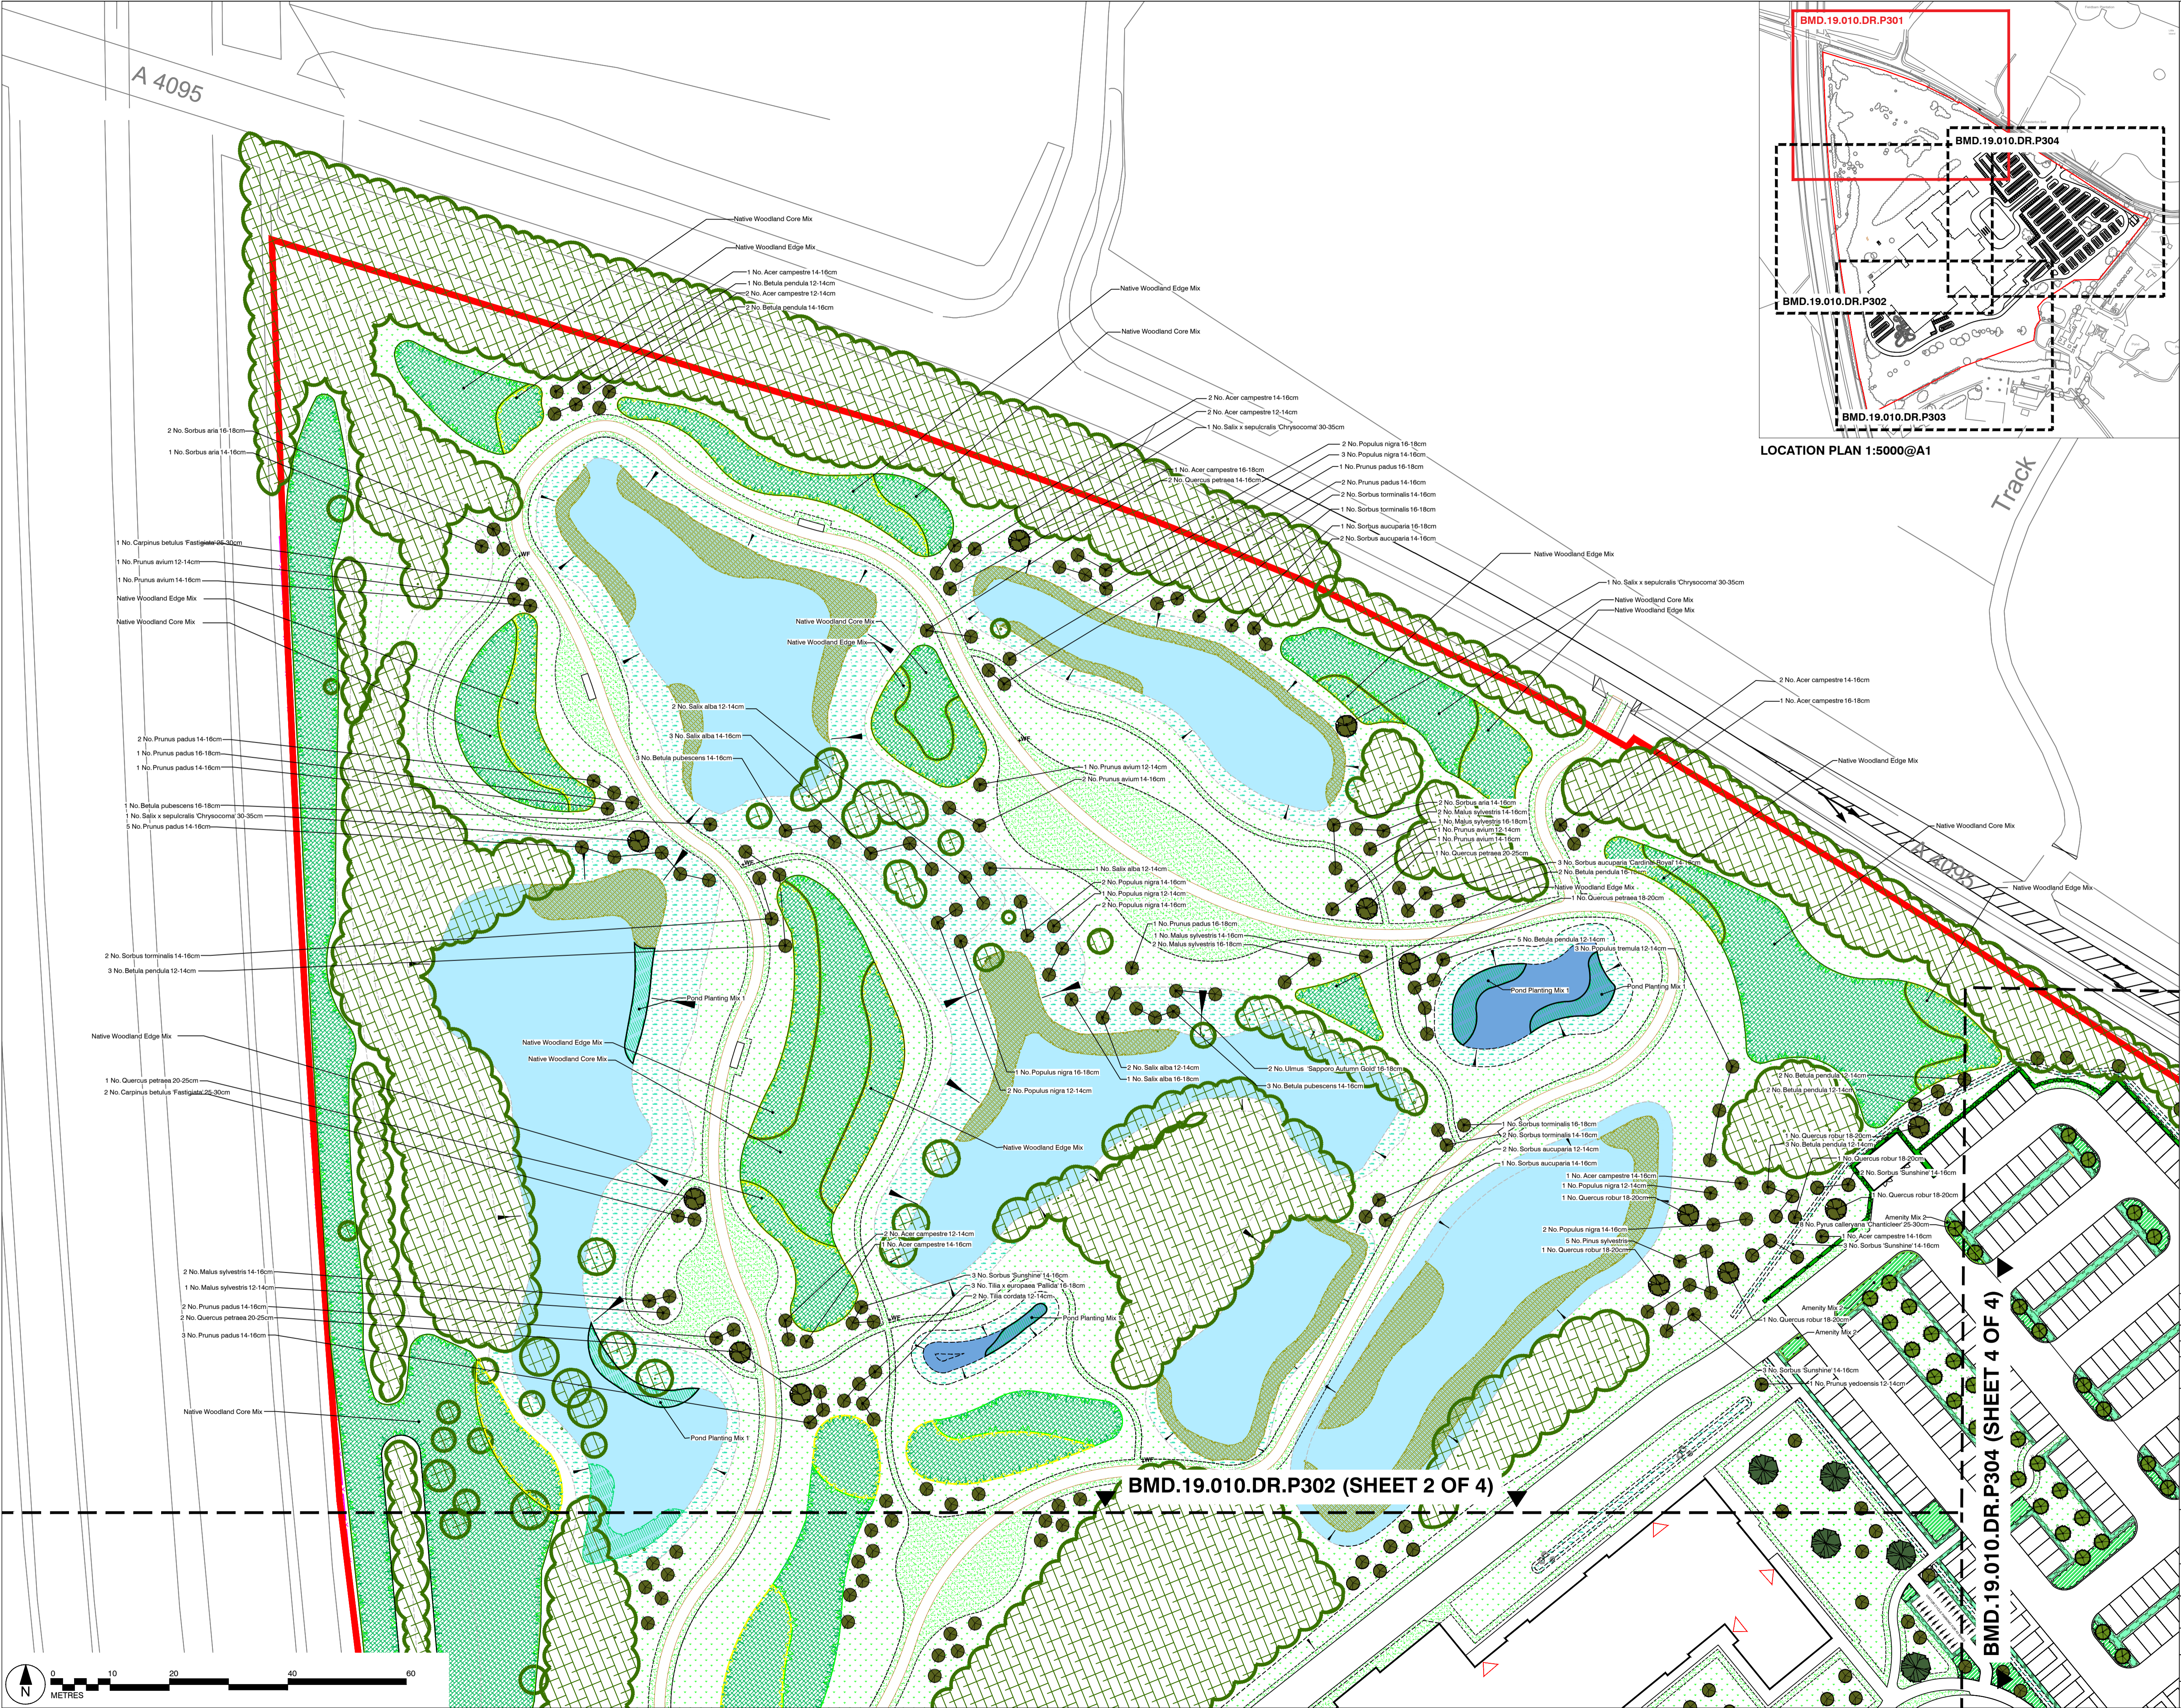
A 4095

BMD.19.010.DR.P301
BMD.19.010.DR.P304
BMD.19.010.DR.P302
BMD.19.010.DR.P303
LOCATION PLAN 1:5000@A1

Track

Native Woodland Core Mix
Native Woodland Edge Mix
1 No. Acer campestre 14-16cm
1 No. Betula pendula 12-14cm
2 No. Acer campestre 12-14cm
2 No. Betula pendula 14-16cm
Native Woodland Edge Mix
Native Woodland Core Mix
2 No. Acer campestre 14-16cm
2 No. Acer campestre 12-14cm
1 No. Salix x sepulcralis 'Chrysocoma' 30-35cm
2 No. Populus nigra 16-18cm
3 No. Populus nigra 14-16cm
1 No. Acer campestre 16-18cm
2 No. Quercus petraea 14-16cm
1 No. Prunus padus 16-18cm
2 No. Prunus padus 14-16cm
2 No. Sorbus torminalis 14-16cm
1 No. Sorbus torminalis 16-18cm
1 No. Sorbus aucuparia 16-18cm
2 No. Sorbus aucuparia 14-16cm
Native Woodland Edge Mix
1 No. Salix x sepulcralis 'Chrysocoma' 30-35cm
Native Woodland Core Mix
Native Woodland Edge Mix
2 No. Acer campestre 14-16cm
1 No. Acer campestre 16-18cm
Native Woodland Edge Mix
Native Woodland Core Mix
Native Woodland Edge Mix

2 No. Sorbus aria 16-18cm
1 No. Sorbus aria 14-16cm
1 No. Carpinus betulus 'Fastigiata' 25-30cm
1 No. Prunus avium 12-14cm
1 No. Prunus avium 14-16cm
Native Woodland Edge Mix
Native Woodland Core Mix
Native Woodland Core Mix
Native Woodland Edge Mix
2 No. Salix alba 12-14cm
3 No. Salix alba 14-16cm
3 No. Betula pubescens 14-16cm
2 No. Prunus padus 14-16cm
1 No. Prunus padus 16-18cm
1 No. Prunus padus 14-16cm
1 No. Prunus avium 12-14cm
2 No. Prunus avium 14-16cm
1 No. Betula pubescens 16-18cm
1 No. Salix x sepulcralis 'Chrysocoma' 30-35cm
5 No. Prunus padus 14-16cm
2 No. Sorbus aria 14-16cm
2 No. Malus sylvestris 14-16cm
3 No. Malus sylvestris 16-18cm
1 No. Prunus padus 14-16cm
1 No. Prunus avium 12-14cm
1 No. Prunus avium 14-16cm
1 No. Quercus petraea 20-25cm
3 No. Sorbus aucuparia 'Cardinal Royal' 14-16cm
2 No. Betula pendula 16-18cm
1 No. Quercus petraea 18-20cm
1 No. Salix alba 12-14cm
2 No. Populus nigra 14-16cm
1 No. Populus nigra 12-14cm
2 No. Populus nigra 16-18cm
1 No. Prunus padus 16-18cm
1 No. Malus sylvestris 14-16cm
2 No. Malus sylvestris 16-18cm
5 No. Betula pendula 12-14cm
3 No. Populus tremula 12-14cm
Pond Planting Mix 1
Pond Planting Mix
2 No. Sorbus torminalis 14-16cm
3 No. Betula pendula 12-14cm
Pond Planting Mix 1
Native Woodland Edge Mix
Native Woodland Core Mix
1 No. Populus nigra 16-18cm
2 No. Populus nigra 12-14cm
2 No. Salix alba 12-14cm
1 No. Salix alba 16-18cm
2 No. Ulmus 'Sapporo Autumn Gold' 16-18cm
3 No. Betula pubescens 14-16cm
Native Woodland Edge Mix
Native Woodland Edge Mix
1 No. Quercus petraea 20-25cm
2 No. Carpinus betulus 'Fastigiata' 25-30cm
2 No. Betula pendula 12-14cm
2 No. Betula pendula 12-14cm
1 No. Sorbus torminalis 18-18cm
2 No. Sorbus torminalis 14-16cm
2 No. Sorbus aucuparia 12-14cm
1 No. Sorbus aucuparia 14-16cm
1 No. Quercus robur 18-20cm
3 No. Betula pendula 12-14cm
1 No. Quercus robur 18-20cm
2 No. Sorbus 'Sunshine' 14-16cm
1 No. Quercus robur 18-20cm
1 No. Acer campestre 14-16cm
1 No. Populus nigra 12-14cm
1 No. Quercus robur 18-20cm
Amenity Mix 2
6 No. Pyrus calleryana 'Chanticleer' 25-30cm
1 No. Acer campestre 14-16cm
3 No. Sorbus 'Sunshine' 14-16cm
2 No. Populus nigra 14-16cm
5 No. Pinus sylvestris
1 No. Quercus robur 18-20cm
2 No. Acer campestre 12-14cm
1 No. Acer campestre 14-16cm
2 No. Malus sylvestris 14-16cm
1 No. Malus sylvestris 12-14cm
2 No. Prunus padus 14-16cm
2 No. Quercus petraea 20-25cm
3 No. Prunus padus 14-16cm
3 No. Sorbus 'Sunshine' 14-16cm
3 No. Tilia x europaea 'Pallida' 16-18cm
2 No. Tilia cordata 12-14cm
Pond Planting Mix
Amenity Mix
1 No. Quercus robur 18-20cm
Amenity Mix 2
3 No. Sorbus 'Sunshine' 14-16cm
1 No. Prunus yedoensis 12-14cm
Native Woodland Core Mix
Pond Planting Mix 1

BMD.19.010.DR.P302 (SHEET 2 OF 4)
BMD.19.010.DR.P304 (SHEET 4 OF 4)

N
0 10 20 40 60
METRES